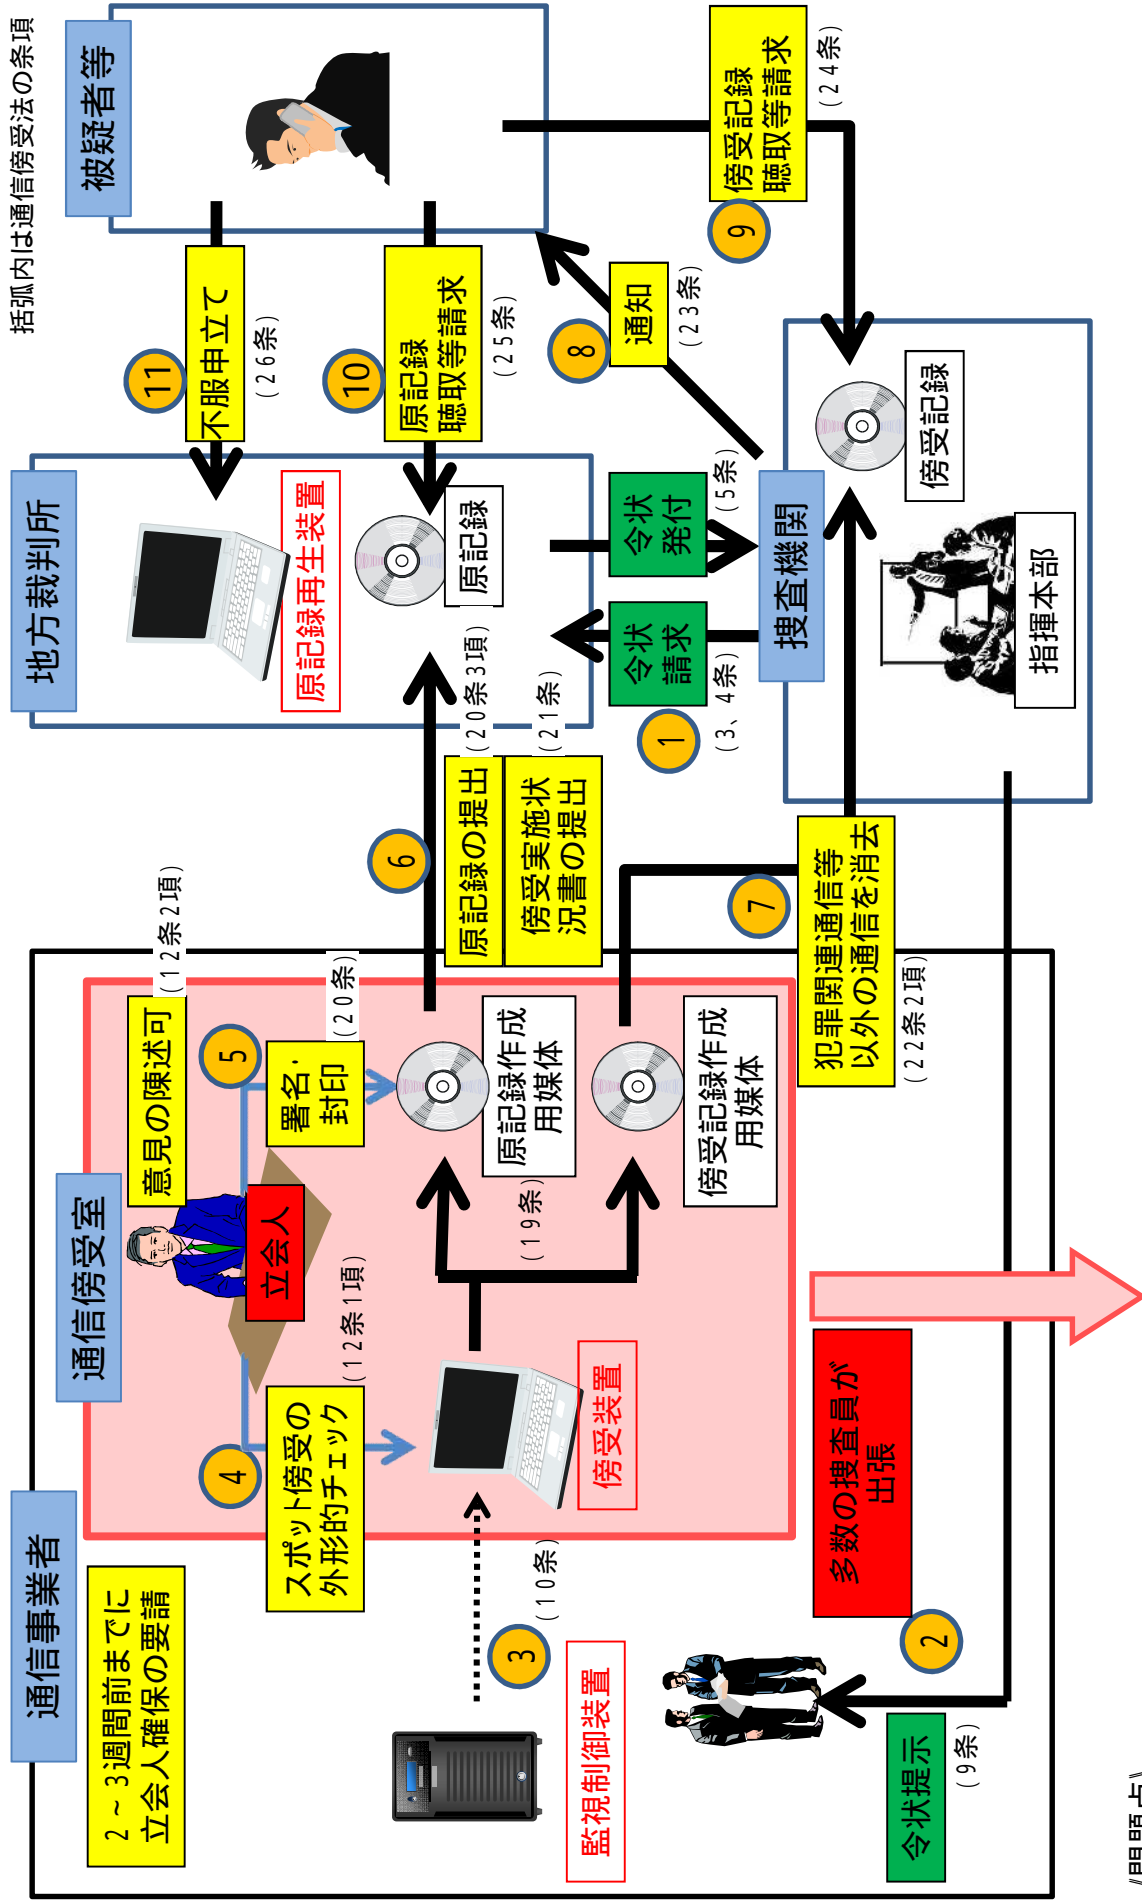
括弧内は通信傍受法の条項

被疑者等

傍受記録
聴取等請求
（24条）
9

不服申立て
（26条）
11

原記録
聴取等請求
（25条）
10

通知
（23条）
8

地方裁判所
原記録再生装置
原記録

令状
発付
（5条）

令状
請求
（3、4条）
1

捜査機関
傍受記録
指揮本部

（20条3項）
（21条）
原記録の提出
傍受実施状況書の提出
6

7
犯罪関連通信等以外の通信を消去
（22条2項）

通信傍受室
意見の陳述可
（12条2項）
5
署名，封印
（20条）
原記録作成用媒体
傍受記録作成用媒体
（19条）
立会人
（12条1項）
4
スポット傍受の外形的チェック
傍受装置

多数の捜査員が出張
2

通信事業者
2～3週間前までに立会人確保の要請
3
（10条）
監視制御装置
令状提示
（9条）

『問題点』